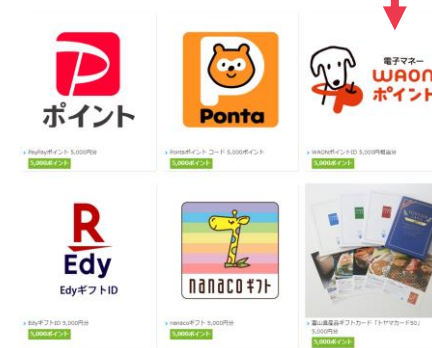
ポイント
PayPayポイント 5,000円分
5,000ポイント

Ponta
Pontaポイント コード 5,000ポイント
5,000ポイント

電子マネー
WAON
ポイント
WAONポイントID 5,000円相当分
5,000ポイント

Edy
Edyギフト ID
Edyギフト ID 5,000円分
5,000ポイント

nanacoギフト
nanacoギフト 5,000円分
5,000ポイント

富山県産品ギフトカード「トヤマカード50」5,000円分
5,000ポイント